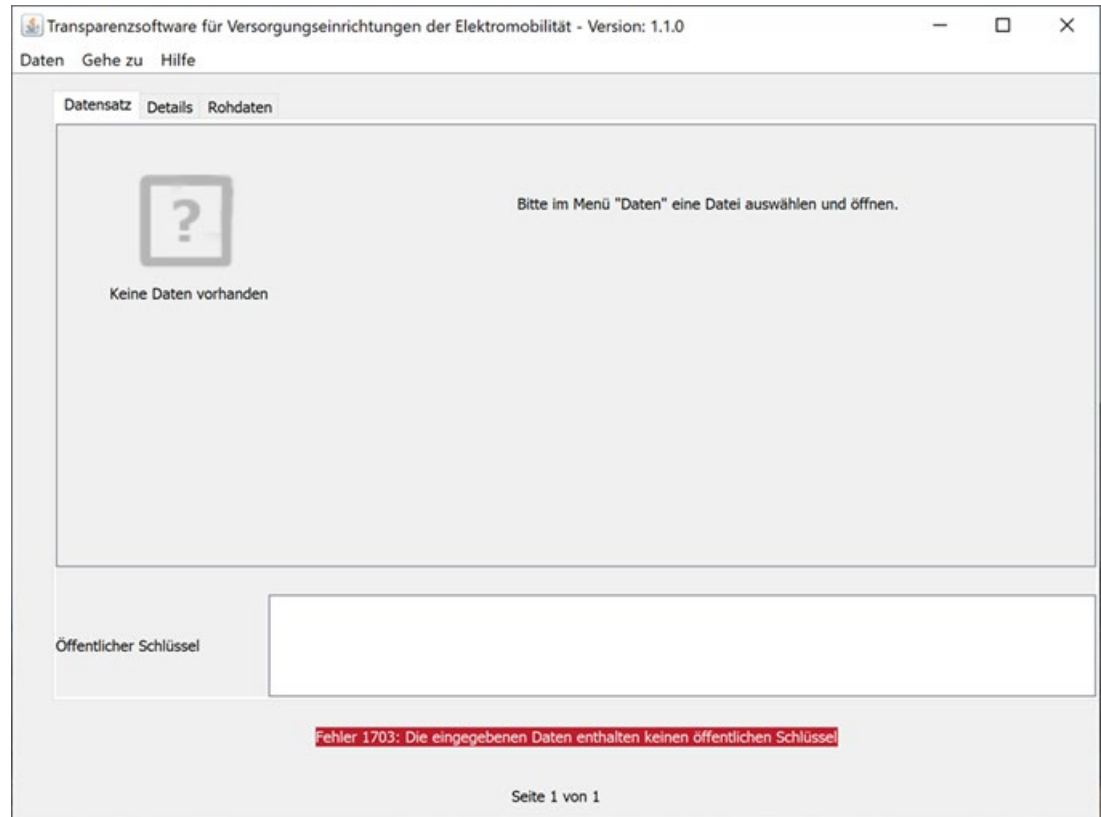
Transparenzsoftware für Versorgungseinrichtungen der Elektromobilität - Version: 1.1.0

Daten Gehe zu Hilfe

Datensatz Details Rohdaten

?

Keine Daten vorhanden

Bitte im Menü "Daten" eine Datei auswählen und öffnen.

Öffentlicher Schlüssel

Fehler 1703: Die eingegebenen Daten enthalten keinen öffentlichen Schlüssel

Seite 1 von 1